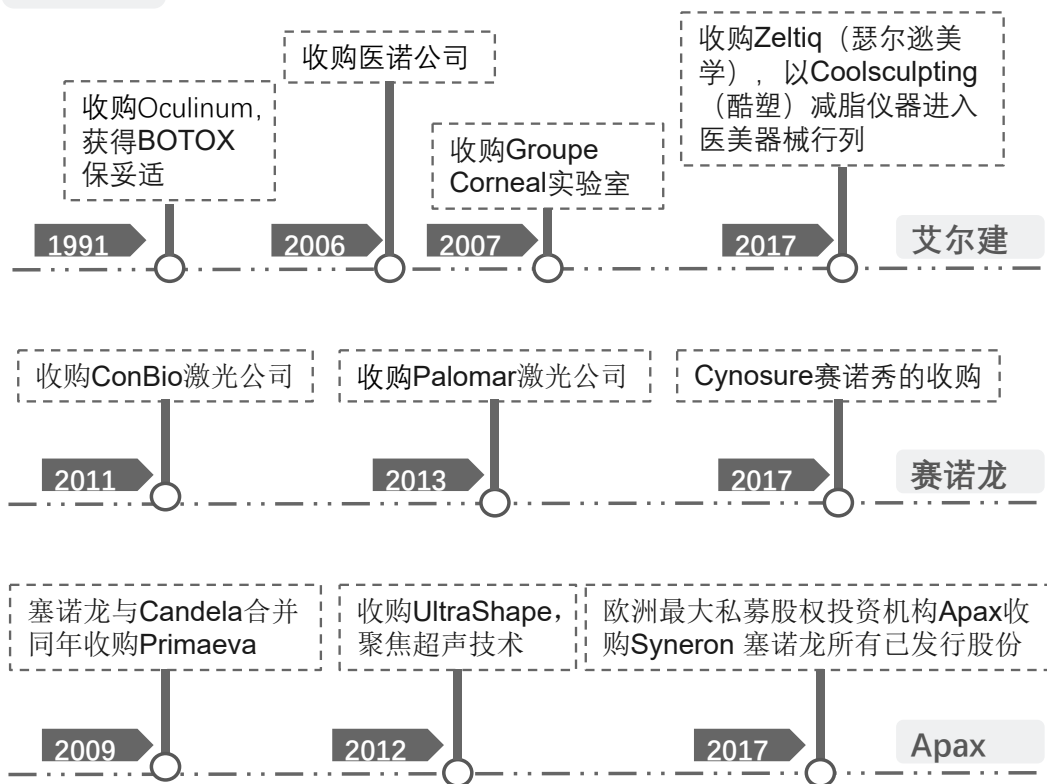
收购医诺公司

收购Zeltiq（瑟尔逖美学），以Coolsculpting（酷塑）减脂仪器进入医美器械行列

收购Oculinum，获得BOTOX保妥适

收购Groupe Corneal实验室

1991

2006

2007

2017

艾尔建

收购ConBio激光公司

收购Palomar激光公司

Cynosure赛诺秀的收购

2011

2013

2017

赛诺龙

塞诺龙与Candela合并同年收购Primaeva

收购UltraShape，聚焦超声技术

欧洲最大私募股权投资机构Apax收购Syneron 塞诺龙所有已发行股份

2009

2012

2017

Apax